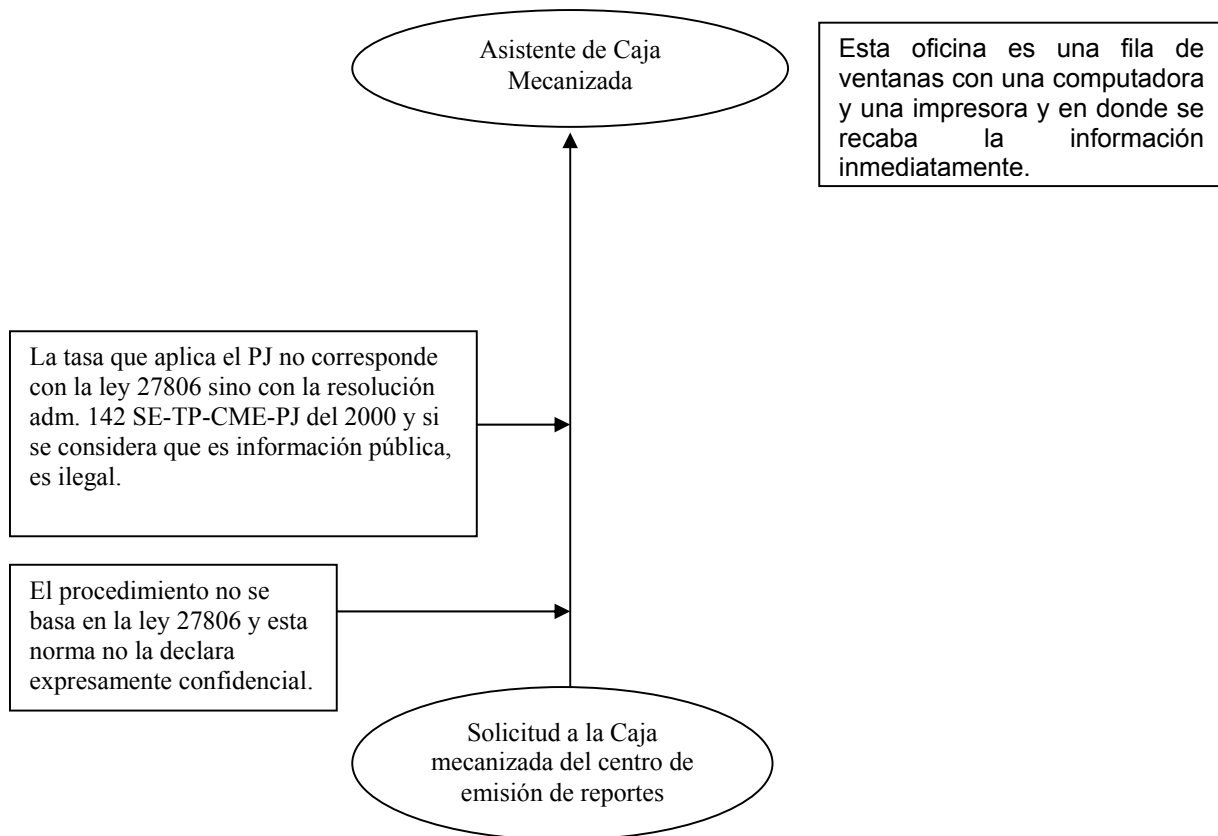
Asistente de Caja Mecanizada

Esta oficina es una fila de ventanas con una computadora y una impresora y en donde se recaba la información inmediatamente.

La tasa que aplica el PJ no corresponde con la ley 27806 sino con la resolución adm. 142 SE-TP-CME-PJ del 2000 y si se considera que es información pública, es ilegal.

El procedimiento no se basa en la ley 27806 y esta norma no la declara expresamente confidencial.

Solicitud a la Caja mecanizada del centro de emisión de reportes